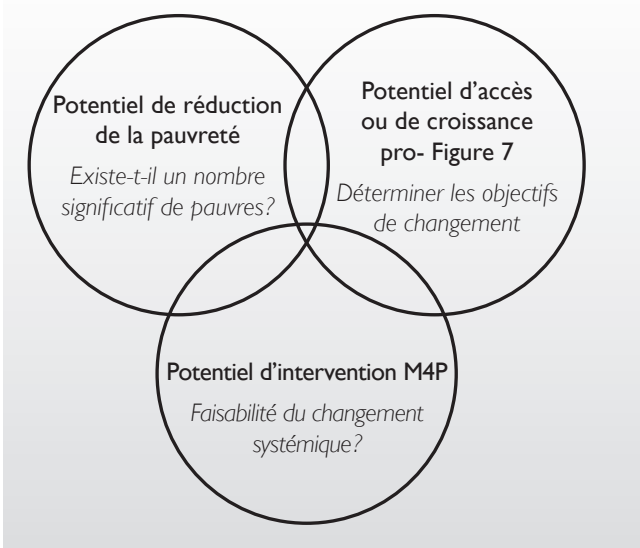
Potentiel de réduction de la pauvreté

Existe-t-il un nombre significatif de pauvres?

Potentiel d'accès ou de croissance pro- Figure 7

Déterminer les objectifs de changement

Potentiel d'intervention M4P

Faisabilité du changement systémique?